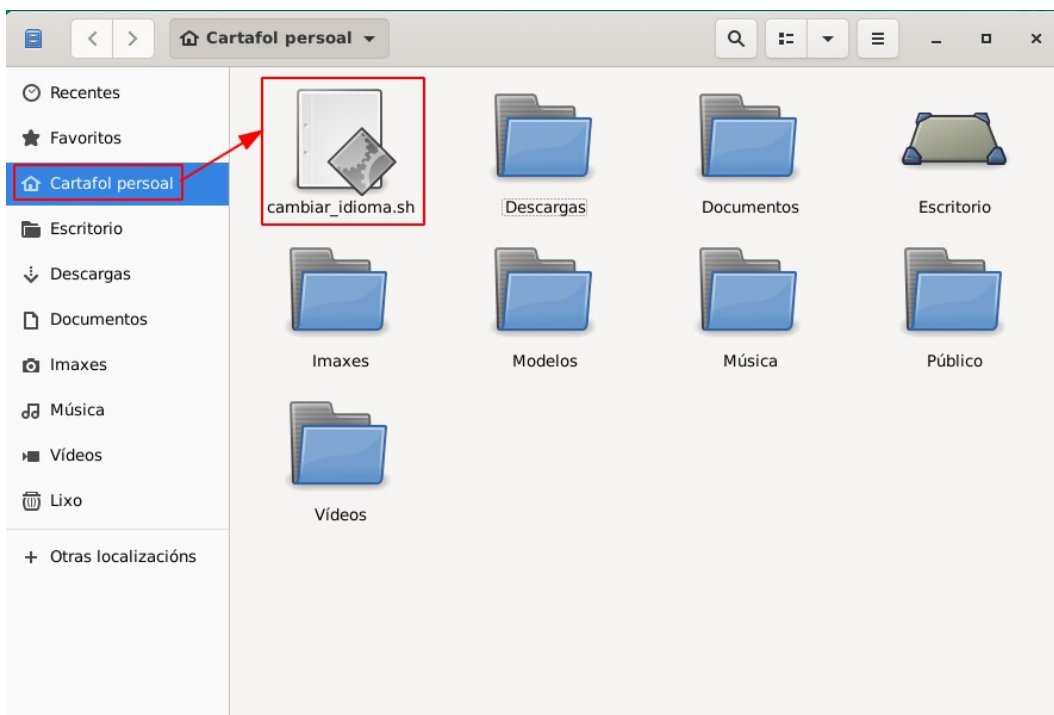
Cartafol persoal

Recentes
Favoritos
Cartafol persoal
Escritorio
Descargas
Documentos
Imaxes
Música
Vídeos
Lixo
+ Otras localizacións

cambiar_idioma.sh
Descargas
Documentos
Escritorio
Imaxes
Modelos
Música
Público
Vídeos